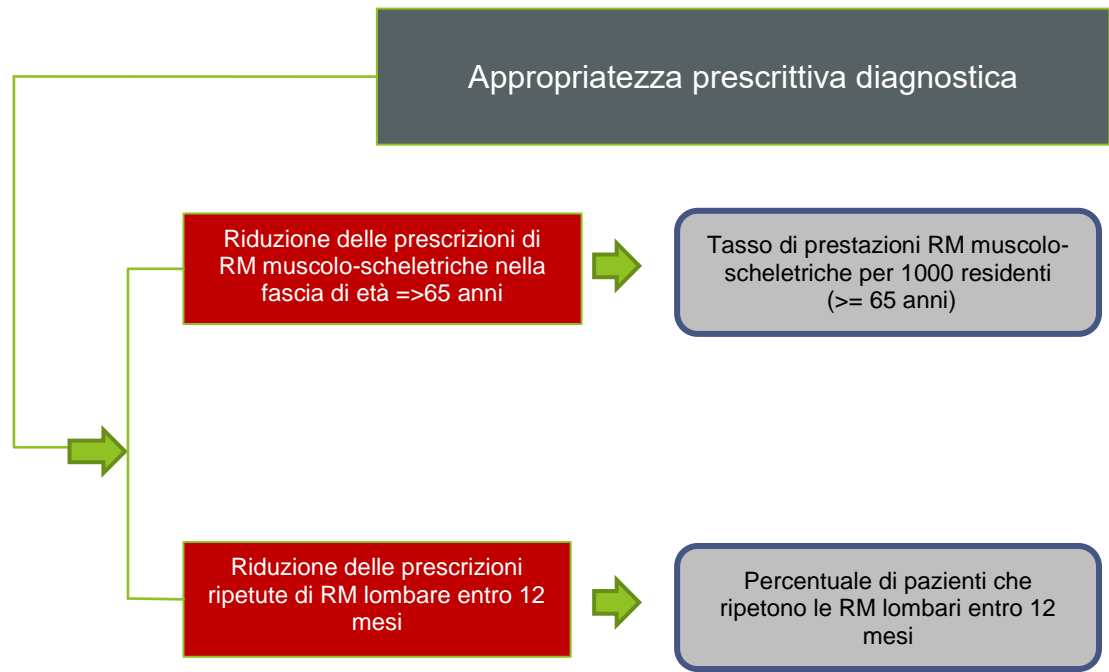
Appropriatezza prescrittiva diagnostica

Riduzione delle prescrizioni di RM muscolo-scheletriche nella fascia di età =>65 anni

Tasso di prestazioni RM muscolo-scheletriche per 1000 residenti (>= 65 anni)

Riduzione delle prescrizioni ripetute di RM lombare entro 12 mesi

Percentuale di pazienti che ripetono le RM lombari entro 12 mesi